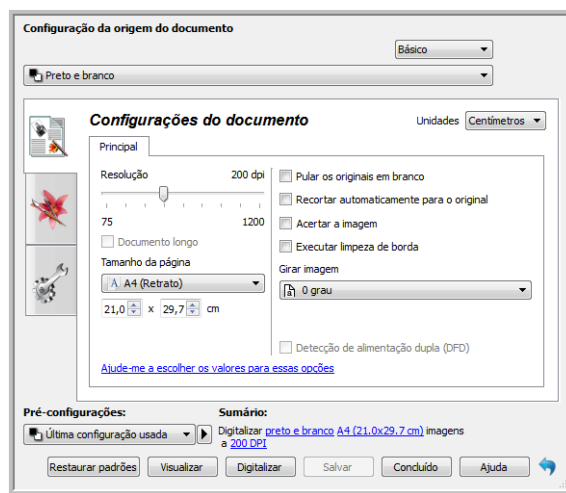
Configuração da origem do documento

Básico

Preto e branco

Configurações do documento

Unidades Centímetros

Principal

Resolução 200 dpi

75 1200

Documento longo

Tamanho da página

A4 (Retrato)

21,0 x 29,7 cm

Pular os originais em branco

Recortar automaticamente para o original

Acertar a imagem

Executar limpeza de borda

Girar imagem

0 grau

Detecção de alimentação dupla (DFD)

Ajude-me a escolher os valores para essas opções

Pré-configurações:

Última configuração usada

Sumário:

Digitalizar preto e branco A4 (21,0x29,7 cm) imagens a 200 DPI

Restaurar padrões Visualizar Digitalizar Salvar Concluído Ajuda